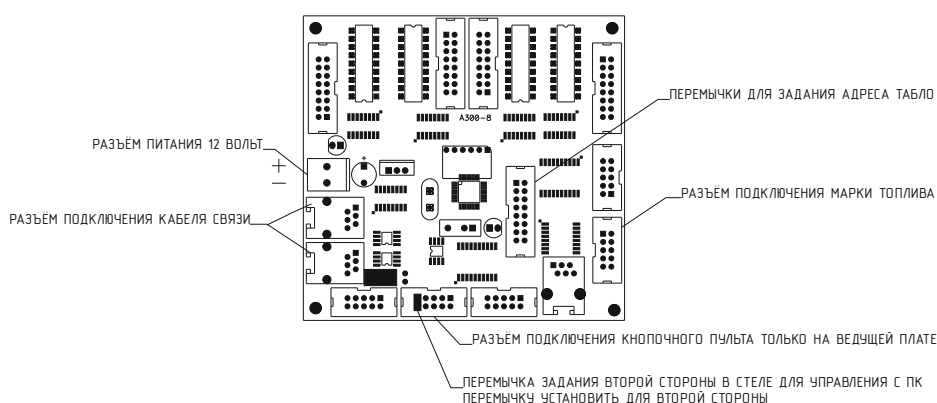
ПЕРЕМЫЧКИ ДЛЯ ЗАДАНИЯ АДРЕСА ТАБЛО

A300-8

РАЗЪЁМ ПИТАНИЯ 12 ВОЛЬТ

+

−

РАЗЪЁМ ПОДКЛЮЧЕНИЯ МАРКИ ТОПЛИВА

РАЗЪЁМ ПОДКЛЮЧЕНИЯ КАБЕЛЯ СВЯЗИ

РАЗЪЁМ ПОДКЛЮЧЕНИЯ КНОПОЧНОГО ПУЛЬТА ТОЛЬКО НА ВЕДУЩЕЙ ПЛАТЕ

ПЕРЕМЫЧКА ЗАДАНИЯ ВТОРОЙ СТОРОНЫ В СТЕЛЕ ДЛЯ УПРАВЛЕНИЯ С ПК
ПЕРЕМЫЧКУ УСТАНОВИТЬ ДЛЯ ВТОРОЙ СТОРОНЫ